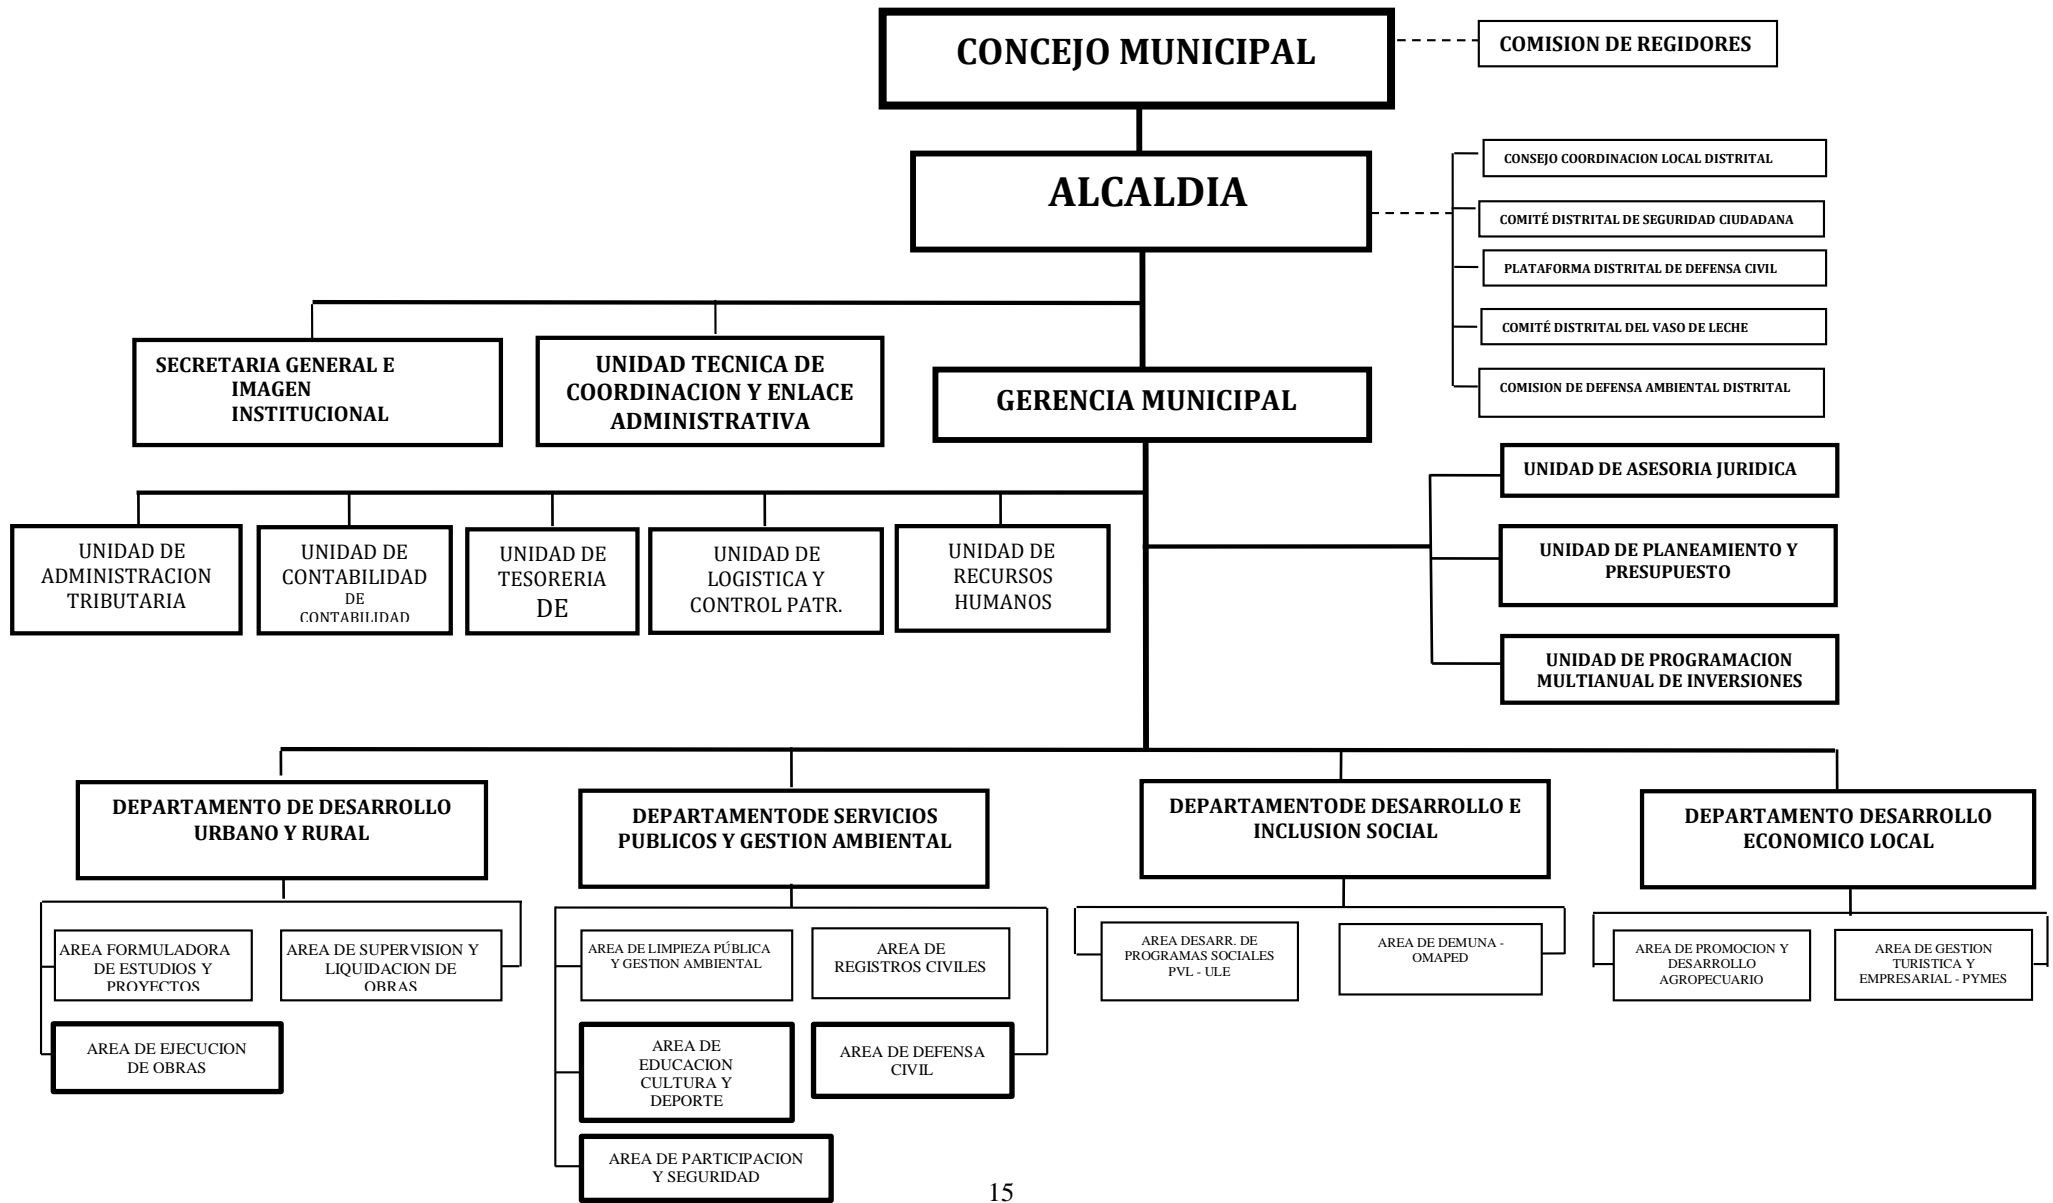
CONCEJO MUNICIPAL

COMISION DE REGIDORES

ALCALDIA

CONSEJO COORDINACION LOCAL DISTRITAL

COMITÉ DISTRITAL DE SEGURIDAD CIUDADANA

PLATAFORMA DISTRITAL DE DEFENSA CIVIL

COMITÉ DISTRITAL DEL VASO DE LECHE

COMISION DE DEFENSA AMBIENTAL DISTRITAL

SECRETARIA GENERAL E IMAGEN INSTITUCIONAL

UNIDAD TECNICA DE COORDINACION Y ENLACE ADMINISTRATIVA

GERENCIA MUNICIPAL

UNIDAD DE ASESORIA JURIDICA

UNIDAD DE PLANEAMIENTO Y PRESUPUESTO

UNIDAD DE PROGRAMACION MULTIANUAL DE INVERSIONES

UNIDAD DE ADMINISTRACION TRIBUTARIA

UNIDAD DE CONTABILIDAD DE CONTABILIDAD

UNIDAD DE TESORERIA DE

UNIDAD DE LOGISTICA Y CONTROL PATR.

UNIDAD DE RECURSOS HUMANOS

DEPARTAMENTO DE DESARROLLO URBANO Y RURAL

DEPARTAMENTODE SERVICIOS PUBLICOS Y GESTION AMBIENTAL

DEPARTAMENTODE DESARROLLO E INCLUSION SOCIAL

DEPARTAMENTO DESARROLLO ECONOMICO LOCAL

AREA FORMULADORA DE ESTUDIOS Y PROYECTOS

AREA DE SUPERVISION Y LIQUIDACION DE OBRAS

AREA DE EJECUCION DE OBRAS

AREA DE LIMPIEZA PÚBLICA Y GESTION AMBIENTAL

AREA DE REGISTROS CIVILES

AREA DE EDUCACION CULTURA Y DEPORTE

AREA DE DEFENSA CIVIL

AREA DE PARTICIPACION Y SEGURIDAD

AREA DESARR. DE PROGRAMAS SOCIALES PVL - ULE

AREA DE DEMUNA - OMAPED

AREA DE PROMOCION Y DESARROLLO AGROPECUARIO

AREA DE GESTION TURISTICA Y EMPRESARIAL - PYMES

15